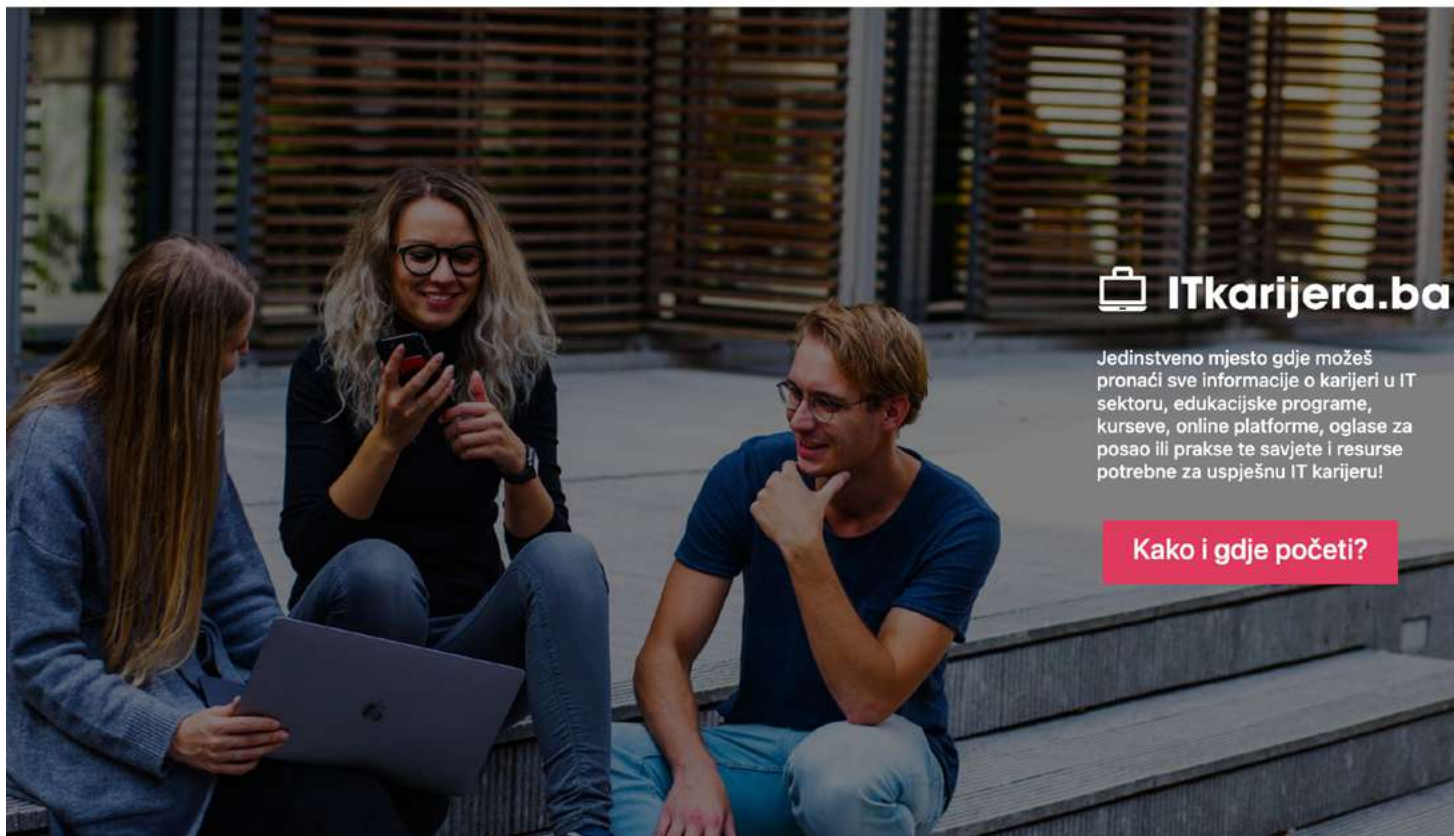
ITkarijera.ba

Jedinstveno mjesto gdje možeš pronaći sve informacije o karijeri u IT sektoru, edukacijske programe, kurseve, online platforme, oglase za posao ili prakse te savjete i resurse potrebne za uspješnu IT karijeru!

Kako i gdje početi?